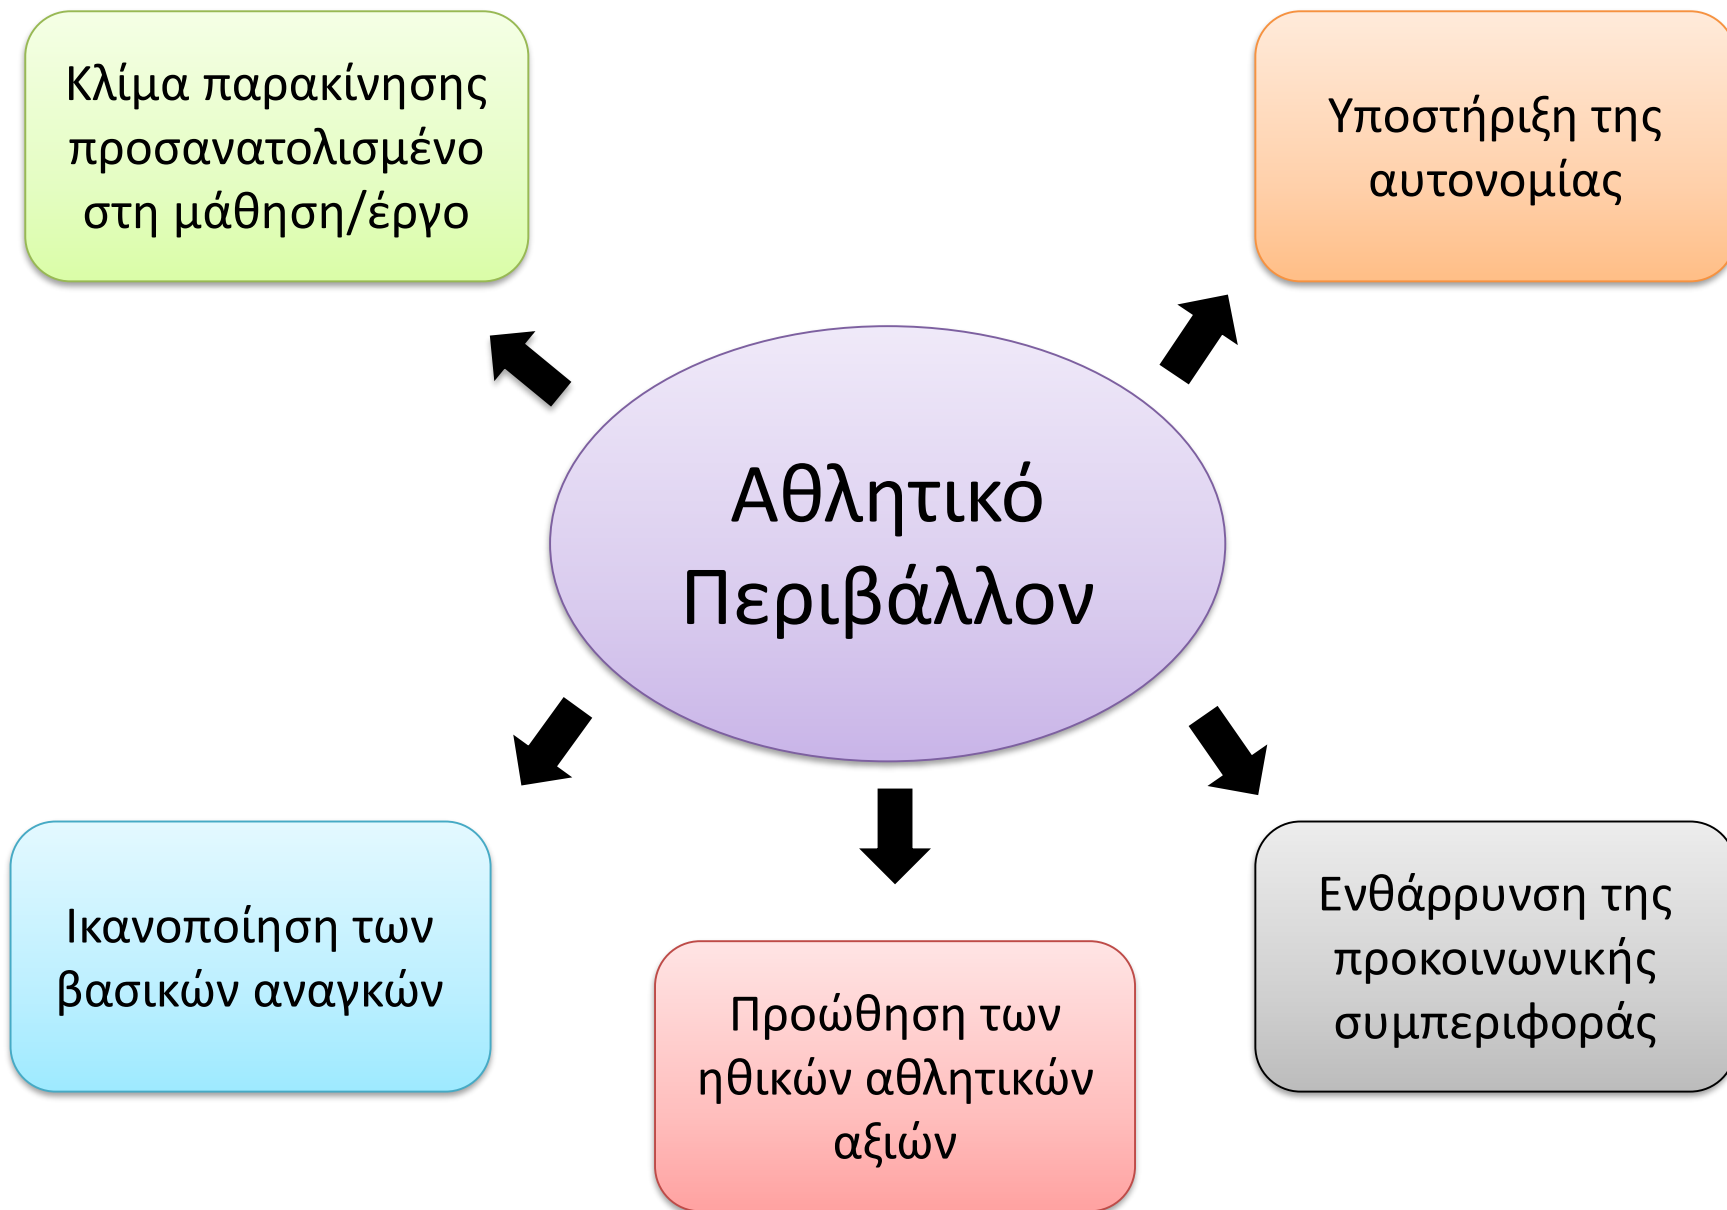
Κλίμα παρακίνησης προσανατολισμένο στη μάθηση/έργο

Υποστήριξη της αυτονομίας

Αθλητικό Περιβάλλον

Ικανοποίηση των βασικών αναγκών

Προώθηση των ηθικών αθλητικών αξιών

Ενθάρρυνση της προκοινωνικής συμπεριφοράς